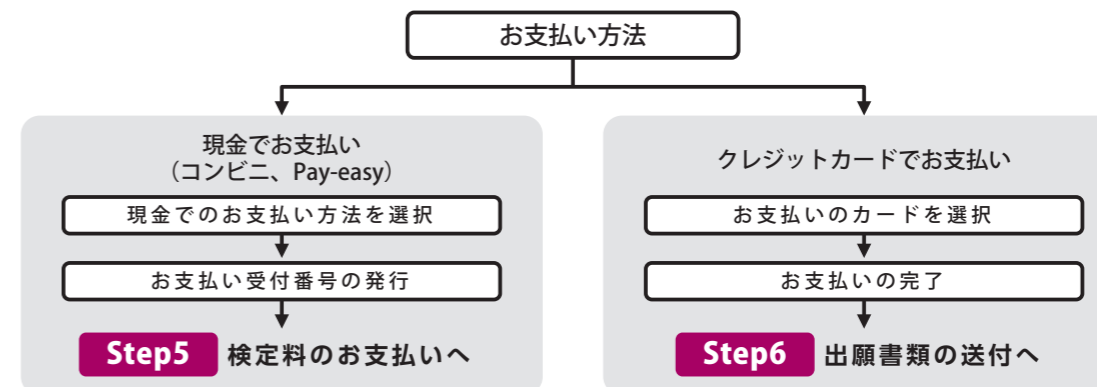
お支払い方法

現金でお支払い
（コンビニ、Pay-easy）

現金でのお支払い方法を選択

お支払い受付番号の発行

Step5 検定料のお支払いへ

クレジットカードでお支払い

お支払いのカードを選択

お支払いの完了

Step6 出願書類の送付へ